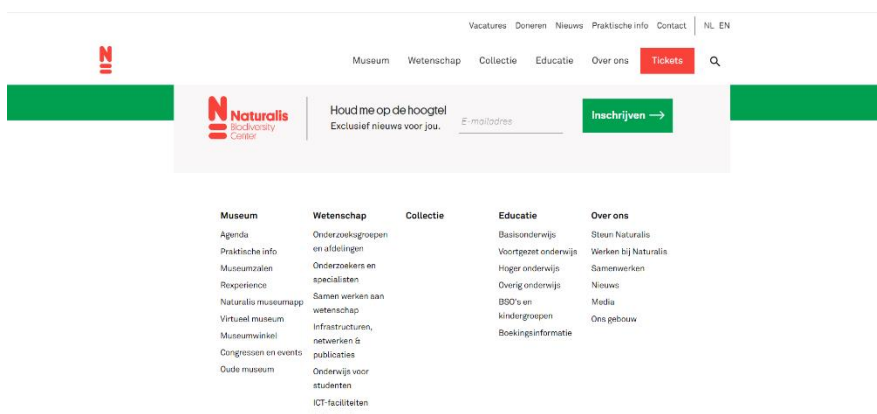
Vacatures Doneren Nieuws Praktische info Contact NL EN

N

Museum Wetenschap Collectie Educatie Over ons Tickets

Naturalis Biodiversity Center

Houd me op de hoogte!
Exclusief nieuws voor jou.

E-mailadres

Inschrijven →

Museum
Agenda
Praktische info
Museumzalen
Rexperience
Naturalis museumapp
Virtueel museum
Museumwinkel
Congressen en events
Oude museum

Wetenschap
Onderzoeksgroepen en afdelingen
Onderzoekers en specialisten
Samen werken aan wetenschap
Infrastructuren, netwerken & publicaties
Onderwijs voor studenten
ICT-faciliteiten

Collectie

Educatie
Basisonderwijs
Voortgezet onderwijs
Hoger onderwijs
Overig onderwijs
BSO's en kindergroepen
Boekingsinformatie

Over ons
Steun Naturalis
Werken bij Naturalis
Samenwerken
Nieuws
Media
Ons gebouw